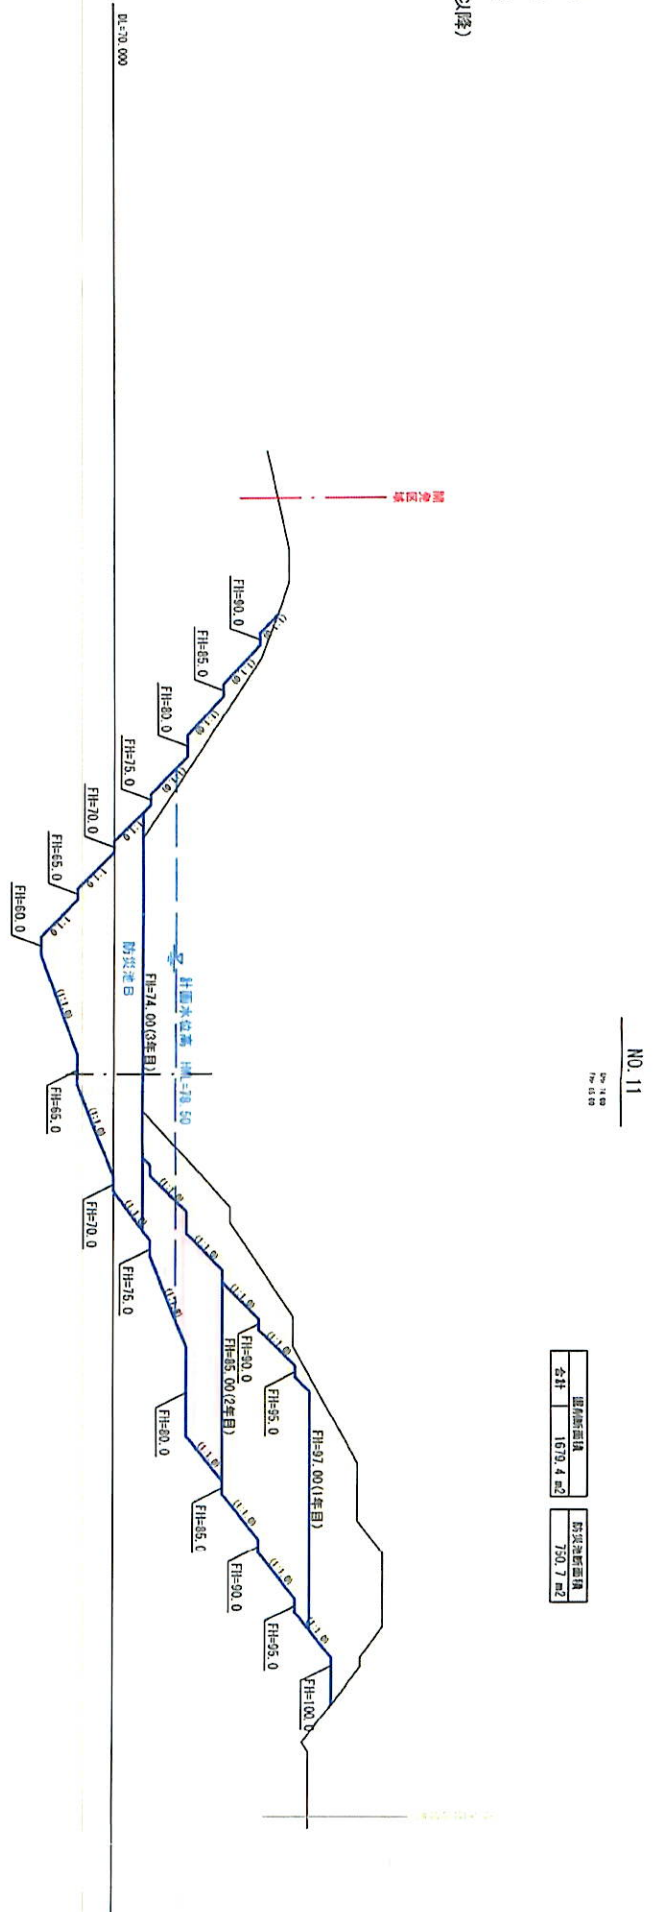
以降)

DL=70.000

NO. 11

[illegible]

| 掘削断面積 | 防災池断面積 |
|---|---|
| 合計 1679.4 m2 | 750.7 m2 |

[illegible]

FH=90.0
FH=85.0
FH=80.0
FH=75.0
FH=70.0
FH=65.0
FH=60.0

計画水位高 HWL=78.50
防災池B
FH=74.00(3年目)

FH=65.0
FH=70.0
FH=75.0
FH=80.0
FH=85.00(2年目)
FH=90.0
FH=95.0
FH=97.00(1年目)
FH=80.0
FH=85.0
FH=90.0
FH=95.0
FH=100.0

1:1.0
1:1.0
1:1.0
1:1.0
1:1.0
1:1.0
1:1.0
1:1.0
1:1.0
1:1.0
1:1.0
1:1.0
1:1.0
1:1.0
1:1.0
1:1.0